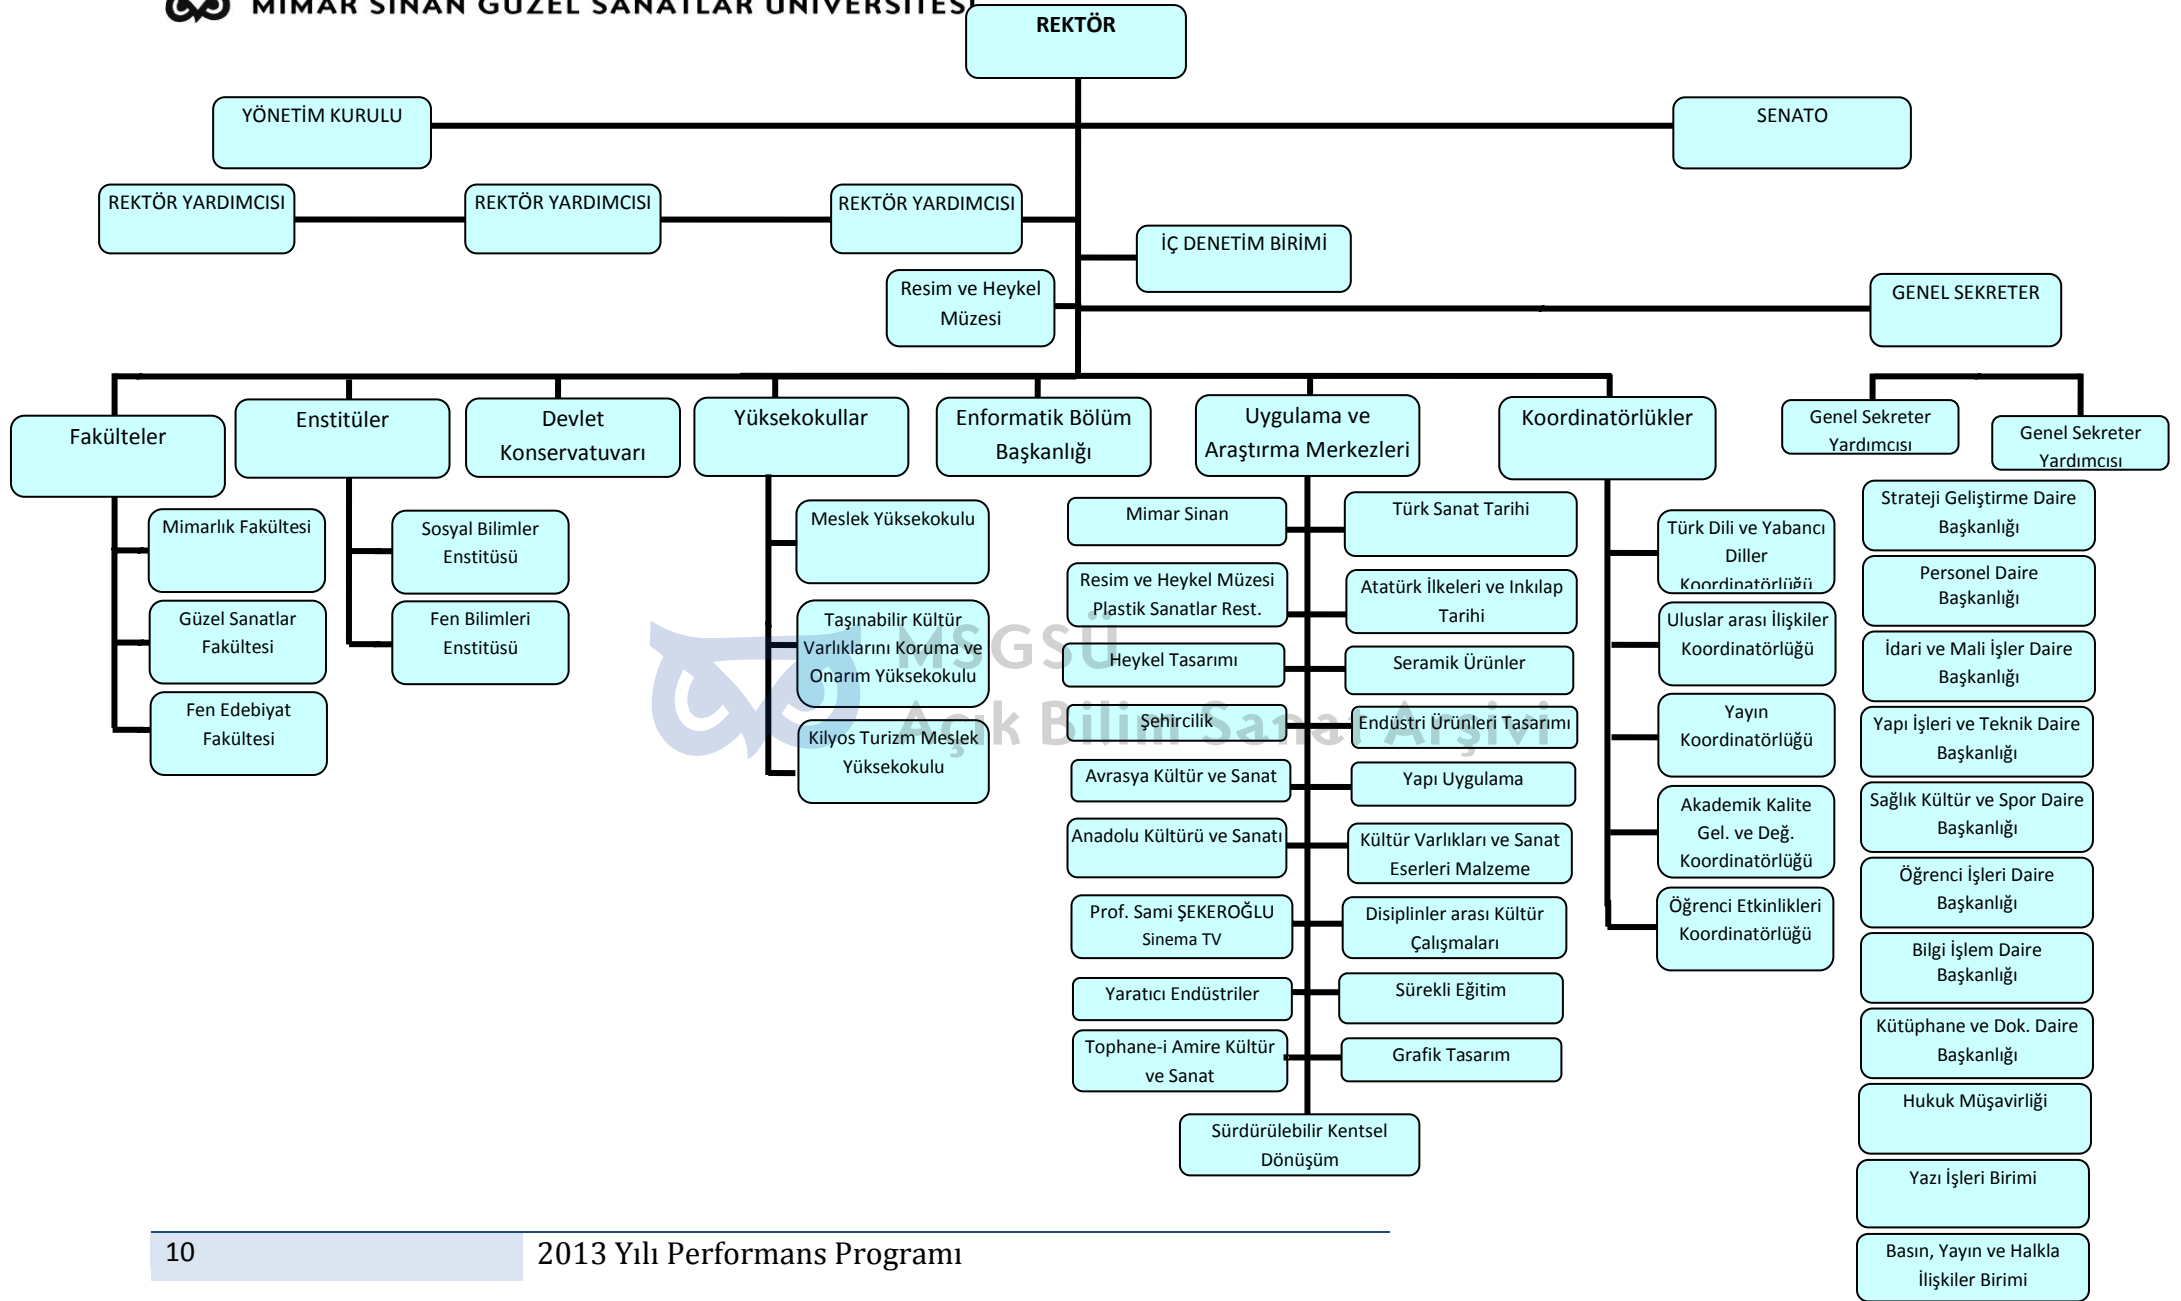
MİMAR SİNAN GÜZEL SANATLAR ÜNİVERSİTESİ

REKTÖR

YÖNETİM KURULU

SENATO

REKTÖR YARDIMCISI

REKTÖR YARDIMCISI

REKTÖR YARDIMCISI

İÇ DENETİM BİRİMİ

Resim ve Heykel Müzesi

GENEL SEKRETER

Fakülteler

Mimarlık Fakültesi

Güzel Sanatlar Fakültesi

Fen Edebiyat Fakültesi

Enstitüler

Sosyal Bilimler Enstitüsü

Fen Bilimleri Enstitüsü

Devlet Konservatuvarı

Yüksekokullar

Meslek Yüksekokulu

Taşınabilir Kültür Varlıklarını Koruma ve Onarım Yüksekokulu

Kilyos Turizm Meslek Yüksekokulu

Enformatik Bölüm Başkanlığı

Uygulama ve Araştırma Merkezleri

Mimar Sinan

Resim ve Heykel Müzesi Plastik Sanatlar Rest.

Heykel Tasarımı

Şehircilik

Avrasya Kültür ve Sanat

Anadolu Kültürü ve Sanatı

Prof. Sami ŞEKEROĞLU Sinema TV

Yaratıcı Endüstriler

Tophane-i Amire Kültür ve Sanat

Türk Sanat Tarihi

Atatürk İlkeleri ve Inkılap Tarihi

Seramik Ürünler

Endüstri Ürünleri Tasarımı

Yapı Uygulama

Kültür Varlıkları ve Sanat Eserleri Malzeme

Disiplinler arası Kültür Çalışmaları

Sürekli Eğitim

Grafik Tasarım

Sürdürülebilir Kentsel Dönüşüm

Koordinatörlükler

Türk Dili ve Yabancı Diller Koordinatörlüğü

Uluslar arası İlişkiler Koordinatörlüğü

Yayın Koordinatörlüğü

Akademik Kalite Gel. ve Değ. Koordinatörlüğü

Öğrenci Etkinlikleri Koordinatörlüğü

Genel Sekreter Yardımcısı

Genel Sekreter Yardımcısı

Strateji Geliştirme Daire Başkanlığı

Personel Daire Başkanlığı

İdari ve Mali İşler Daire Başkanlığı

Yapı İşleri ve Teknik Daire Başkanlığı

Sağlık Kültür ve Spor Daire Başkanlığı

Öğrenci İşleri Daire Başkanlığı

Bilgi İşlem Daire Başkanlığı

Kütüphane ve Dok. Daire Başkanlığı

Hukuk Müşavirliği

Yazı İşleri Birimi

Basın, Yayın ve Halkla İlişkiler Birimi

MSGSÜ Açık Bilim Sanat Arşivi

10

2013 Yılı Performans Programı